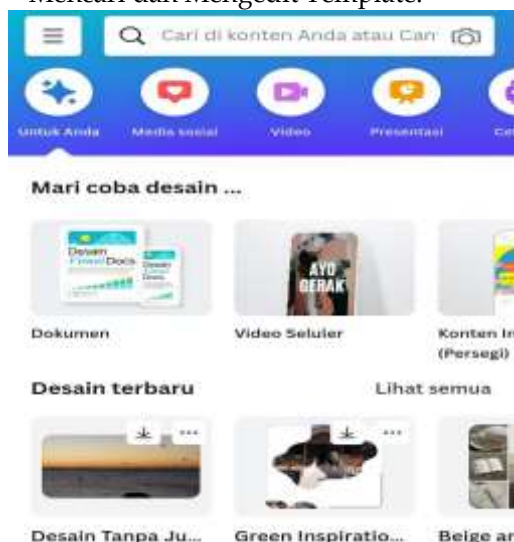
Mencari dan Mengedit Template.

Cari di konten Anda atau Can

Untuk Anda
Media sosial
Video
Presentasi
Ce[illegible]

Mari coba desain ...

Desain Docs

AYO GERAK

Dokumen
Video Seluler
Konten In (Persegi)

Desain terbaru
Lihat semua

Desain Tanpa Ju...
Green Inspiratio...
Beige ar